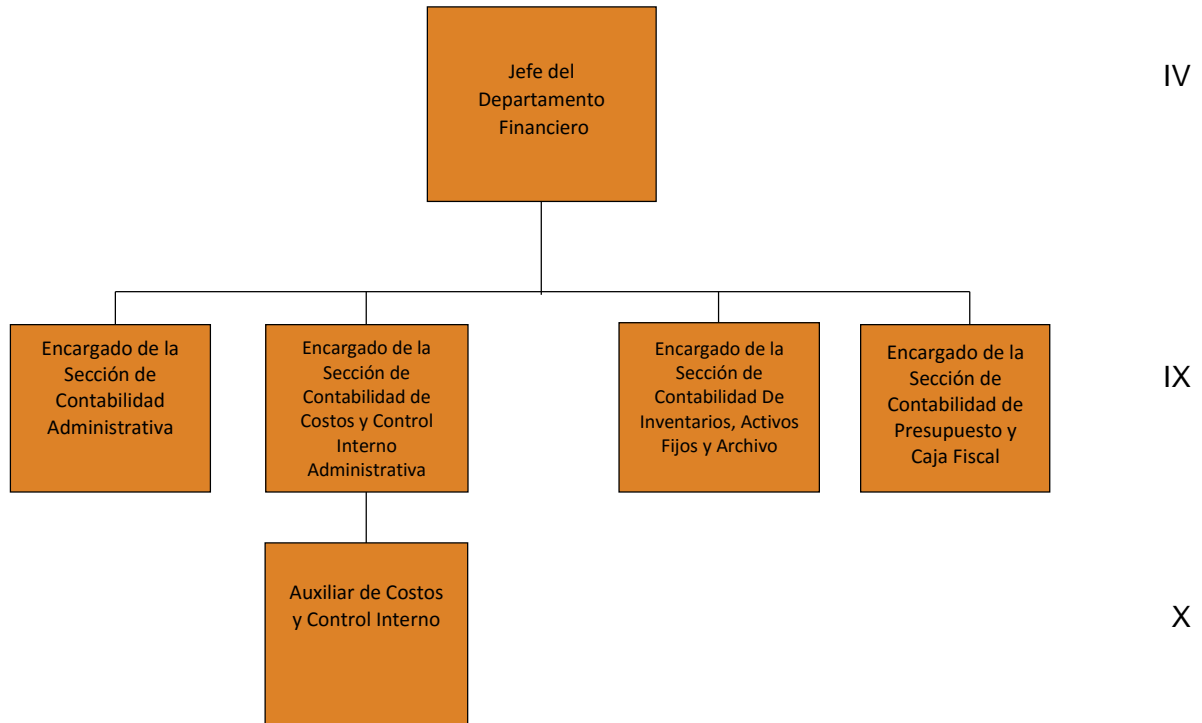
Jefe del Departamento Financiero

IV

Encargado de la Sección de Contabilidad Administrativa

Encargado de la Sección de Contabilidad de Costos y Control Interno Administrativa

Encargado de la Sección de Contabilidad De Inventarios, Activos Fijos y Archivo

Encargado de la Sección de Contabilidad de Presupuesto y Caja Fiscal

IX

Auxiliar de Costos y Control Interno

X